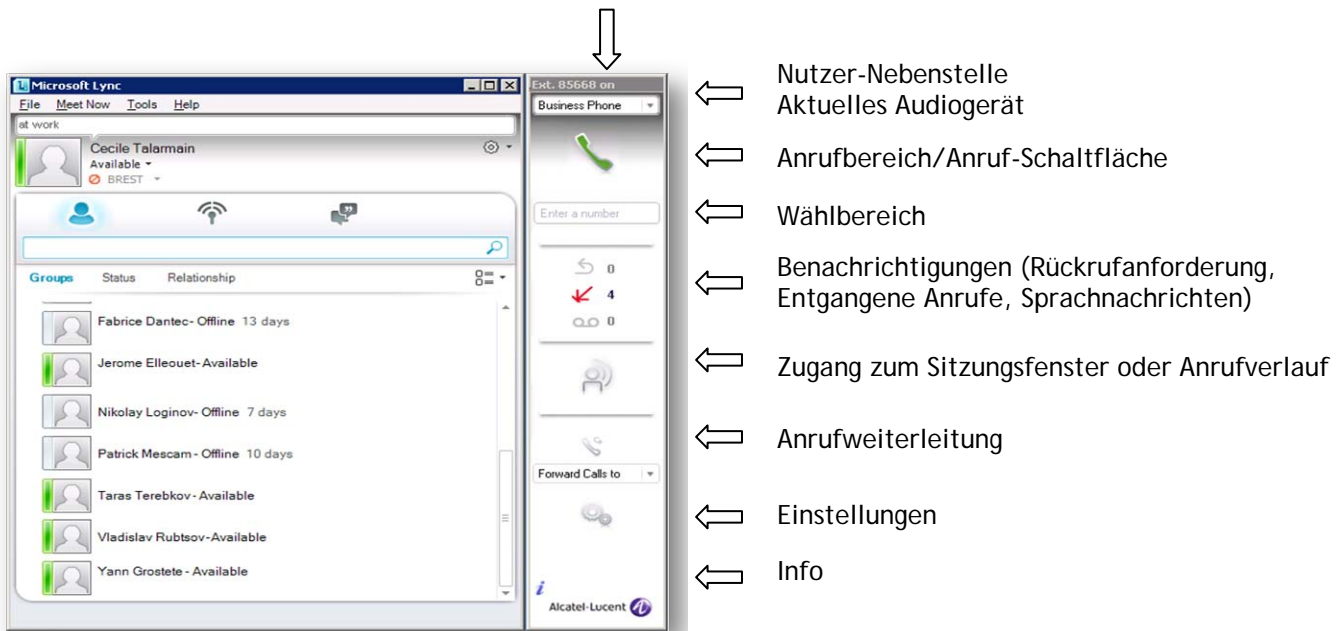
Microsoft Lync
File Meet Now Tools Help
at work
Cecile Talarmain
Available
BREST
Groups Status Relationship
Fabrice Dantec- Offline 13 days
Jerome Elleouet- Available
Nikolay Loginov- Offline 7 days
Patrick Mescam - Offline 10 days
Taras Terebkov - Available
Vladislav Rubtsov-Available
Yann Grostete - Available

Ext. 85668 on
Business Phone
Enter a number
0
4
0
Forward Calls to
i
Alcatel-Lucent

Nutzer-Nebenstelle
Aktuelles Audiogerät

Anrufbereich/Anruf-Schaltfläche

Wählbereich

Benachrichtigungen (Rückrufanforderung, Entgangene Anrufe, Sprachnachrichten)

Zugang zum Sitzungsfenster oder Anrufverlauf

Anrufweiterleitung

Einstellungen

Info